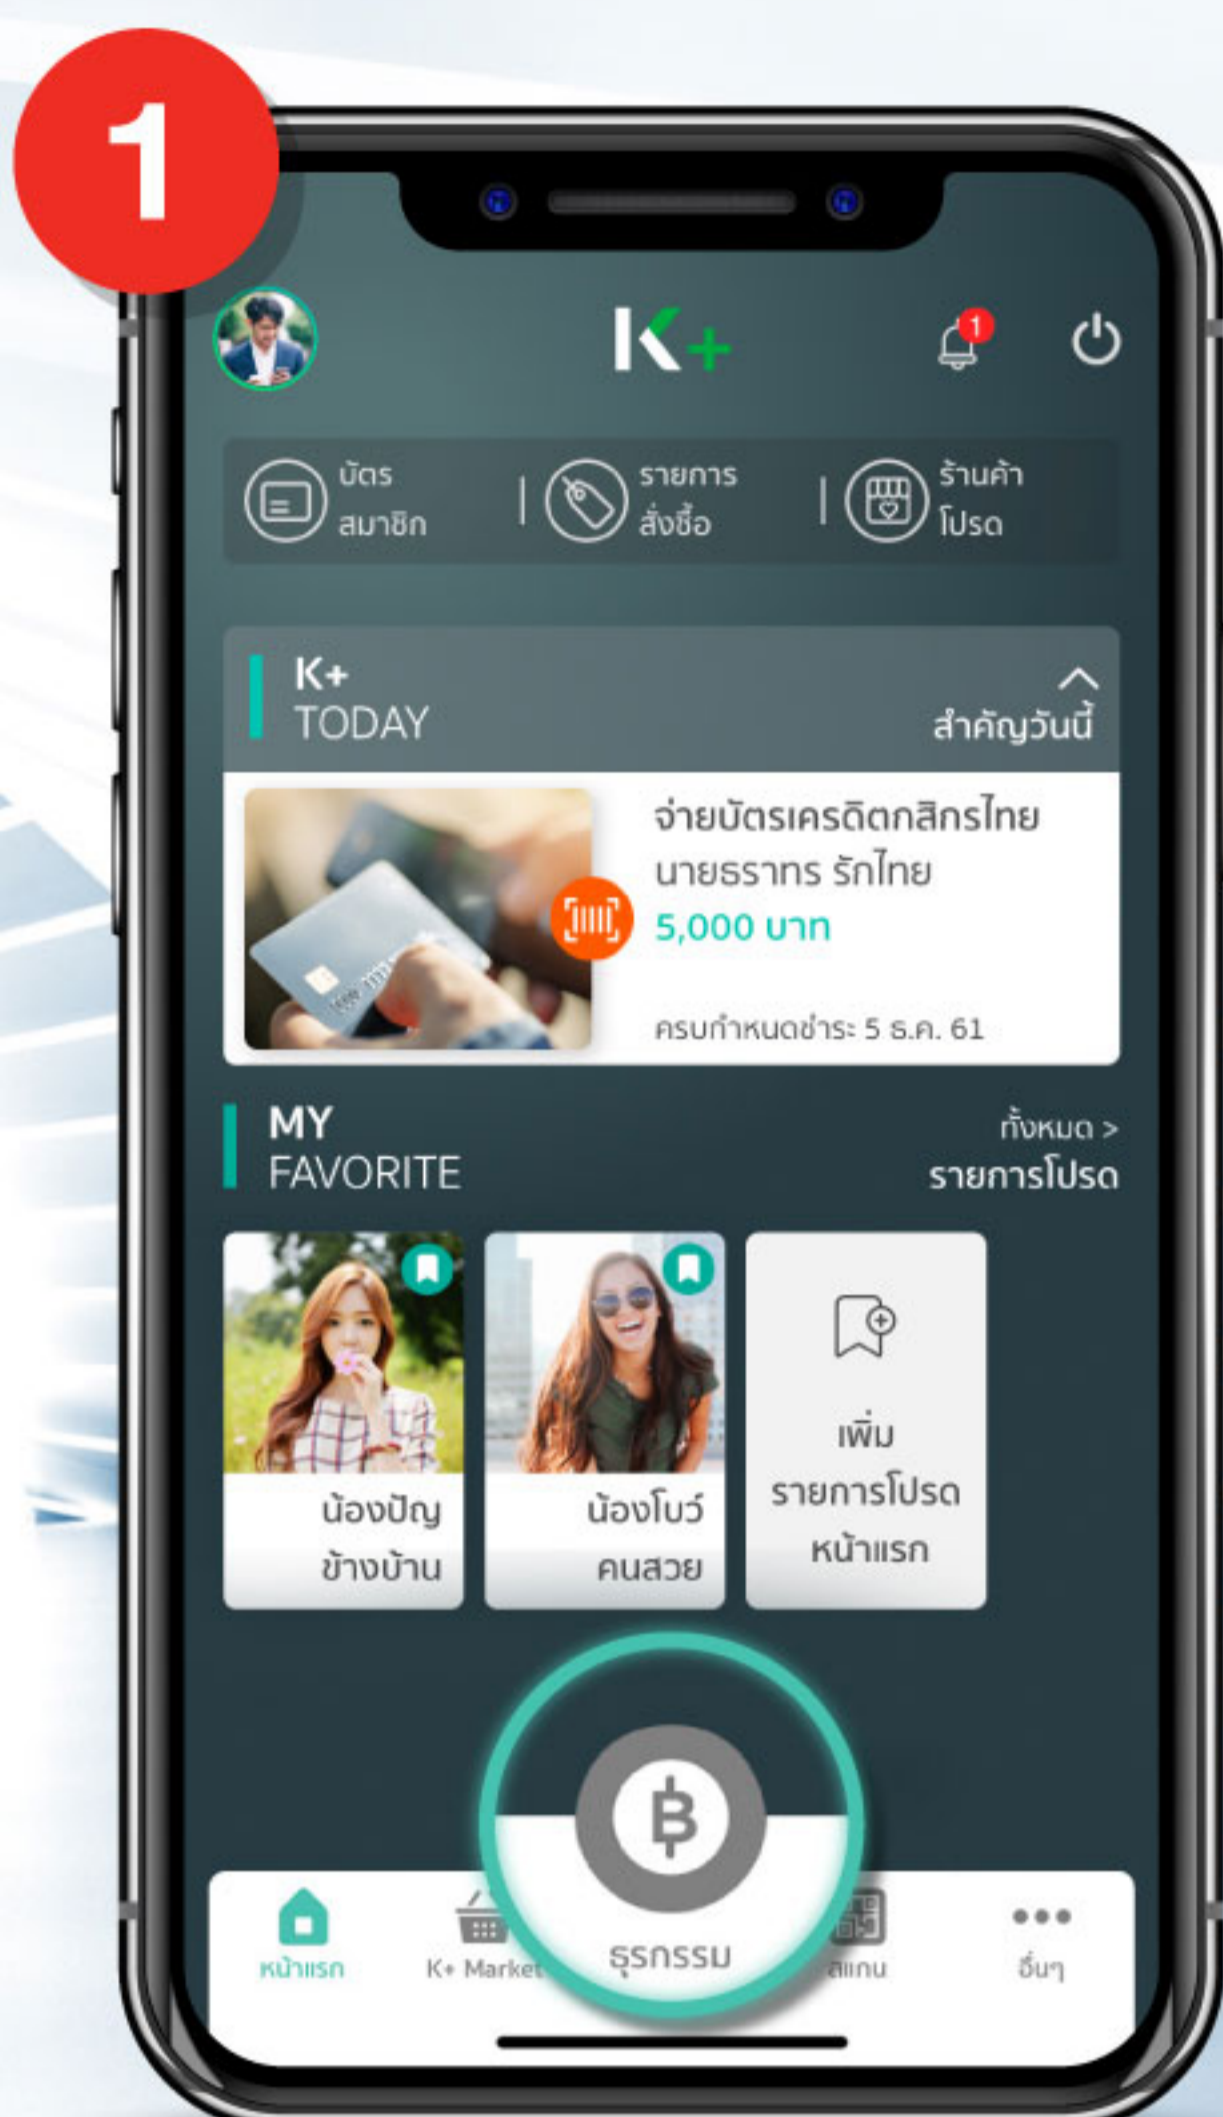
1

K+

1

บัตรสมาชิก

รายการสั่งซื้อ

ร้านค้าโปรด

K+ TODAY

สำคัญวันนี้

จ่ายบัตรเครดิตกสิกรไทย นายธราทร รักไทย

5,000 บาท

ครบกำหนดชำระ 5 ธ.ค. 61

MY FAVORITE

ทั้งหมด >

รายการโปรด

น้องปัญ ข้างบ้าน

น้องโบว์ คนสวย

เพิ่ม รายการโปรด หน้าแรก

หน้าแรก

K+ Market

ธุรกรรม

สแกน

อื่นๆ